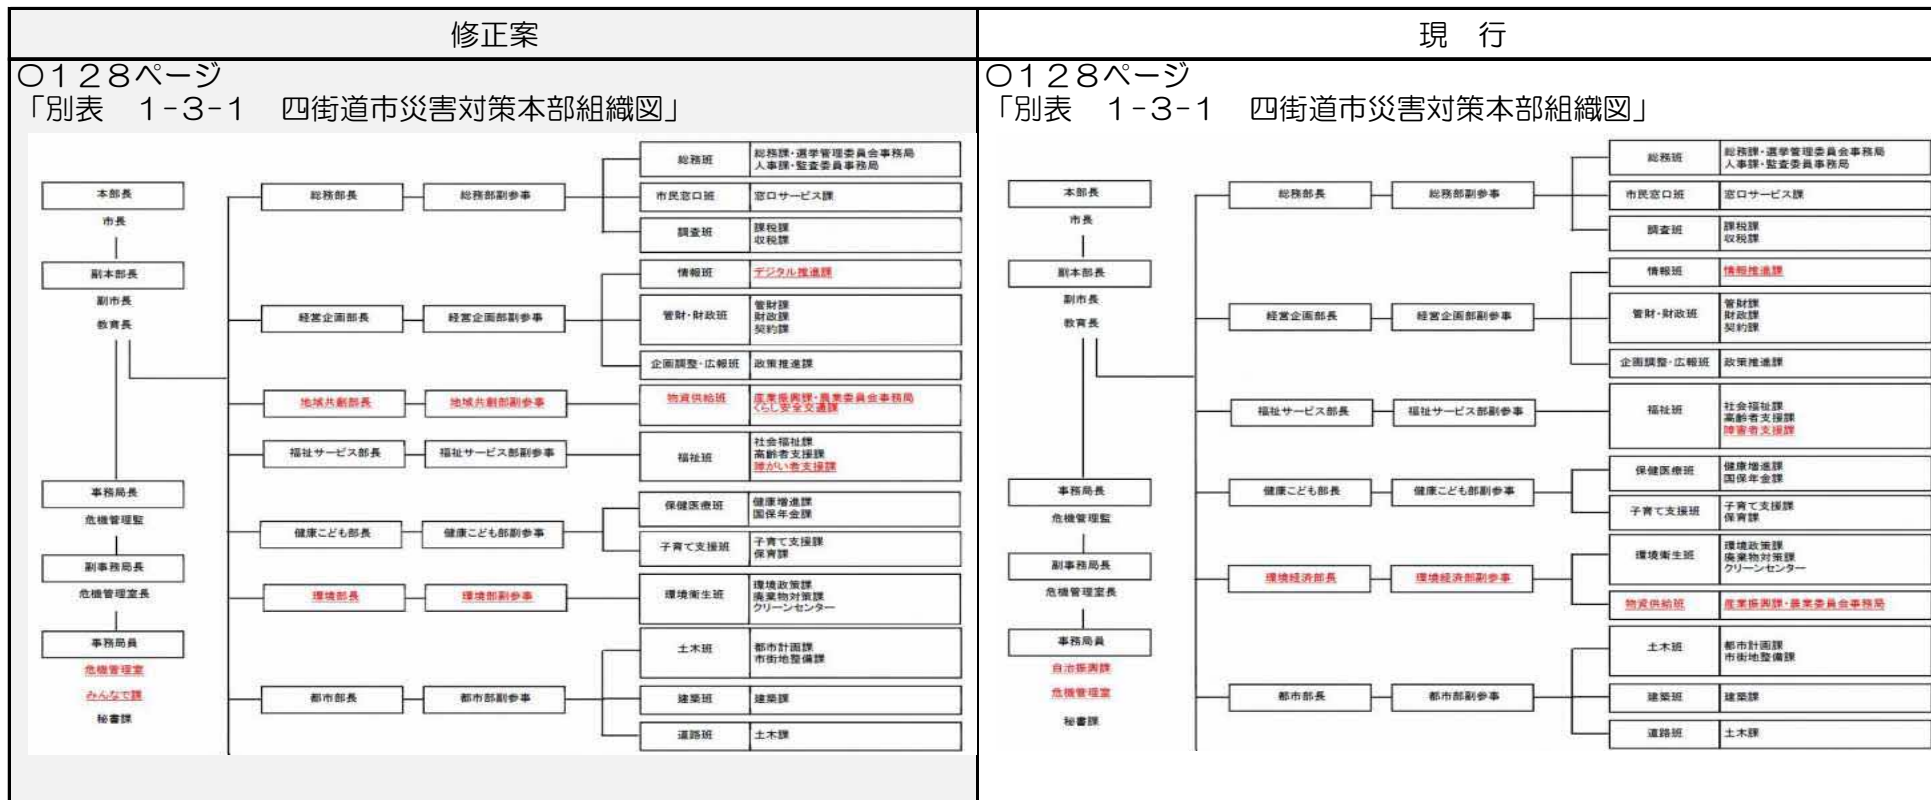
| 修正案 | 現　行 |
|---|---|
| ○128ページ「別表　1-3-1　四街道市災害対策本部組織図」 | ○128ページ「別表　1-3-1　四街道市災害対策本部組織図」 |

本部長
市長
副本部長
副市長
教育長
事務局長
危機管理監
副事務局長
危機管理室長
事務局員
危機管理室
みんなで課
秘書課

総務部長　総務部副参事
総務班　総務課・選挙管理委員会事務局 人事課・監査委員事務局
市民窓口班　窓口サービス課
調査班　課税課 収税課
経営企画部長　経営企画部副参事
情報班　デジタル推進課
管財・財政班　管財課 財政課 契約課
企画調整・広報班　政策推進課
地域共創部長　地域共創部副参事
物資供給班　産業振興課・農業委員会事務局 くらし安全交通課
福祉サービス部長　福祉サービス部副参事
福祉班　社会福祉課 高齢者支援課 障がい者支援課
健康こども部長　健康こども部副参事
保健医療班　健康増進課 国保年金課
子育て支援班　子育て支援課 保育課
環境部長　環境部副参事
環境衛生班　環境政策課 廃棄物対策課 クリーンセンター
都市部長　都市部副参事
土木班　都市計画課 市街地整備課
建築班　建築課
道路班　土木課

本部長
市長
副本部長
副市長
教育長
事務局長
危機管理監
副事務局長
危機管理室長
事務局員
自治振興課
危機管理室
秘書課

総務部長　総務部副参事
総務班　総務課・選挙管理委員会事務局 人事課・監査委員事務局
市民窓口班　窓口サービス課
調査班　課税課 収税課
経営企画部長　経営企画部副参事
情報班　情報推進課
管財・財政班　管財課 財政課 契約課
企画調整・広報班　政策推進課
福祉サービス部長　福祉サービス部副参事
福祉班　社会福祉課 高齢者支援課 障害者支援課
健康こども部長　健康こども部副参事
保健医療班　健康増進課 国保年金課
子育て支援班　子育て支援課 保育課
環境経済部長　環境経済部副参事
環境衛生班　環境政策課 廃棄物対策課 クリーンセンター
物資供給班　産業振興課・農業委員会事務局
都市部長　都市部副参事
土木班　都市計画課 市街地整備課
建築班　建築課
道路班　土木課